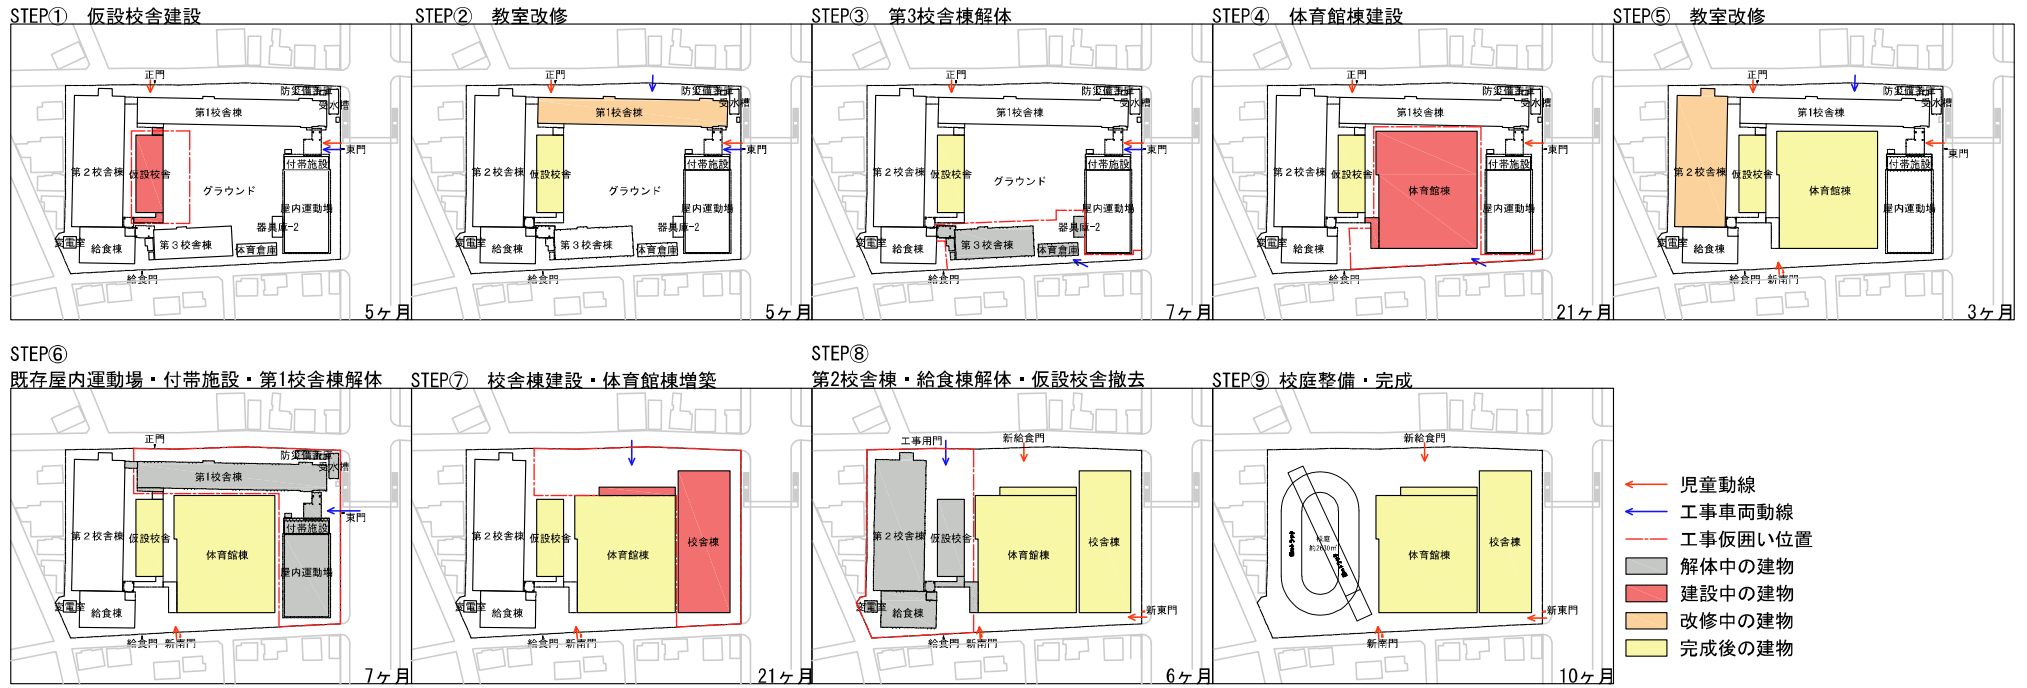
STEP① 仮設校舎建設

正門
防災備蓄庫
受水槽
第1校舎棟
東門
付帯施設
第2校舎棟
仮設校舎
グラウンド
屋内運動場
器具庫-2
変電室
給食棟
第3校舎棟
体育倉庫
給食門
5ヶ月

STEP② 教室改修

正門
防災備蓄庫
受水槽
第1校舎棟
東門
付帯施設
第2校舎棟
仮設校舎
グラウンド
屋内運動場
器具庫-2
変電室
給食棟
第3校舎棟
体育倉庫
給食門
5ヶ月

STEP③ 第3校舎棟解体

正門
防災備蓄庫
受水槽
第1校舎棟
東門
付帯施設
第2校舎棟
仮設校舎
グラウンド
屋内運動場
器具庫-2
変電室
給食棟
第3校舎棟
体育倉庫
給食門
7ヶ月

STEP④ 体育館棟建設

正門
防災備蓄庫
受水槽
第1校舎棟
東門
付帯施設
第2校舎棟
仮設校舎
体育館棟
屋内運動場
変電室
給食棟
給食門
21ヶ月

STEP⑤ 教室改修

正門
防災備蓄庫
受水槽
第1校舎棟
東門
付帯施設
第2校舎棟
仮設校舎
体育館棟
屋内運動場
変電室
給食棟
給食門 新南門
3ヶ月

STEP⑥
既存屋内運動場・付帯施設・第1校舎棟解体

正門
防災備蓄庫
受水槽
第1校舎棟
東門
付帯施設
第2校舎棟
仮設校舎
体育館棟
屋内運動場
変電室
給食棟
給食門 新南門
7ヶ月

STEP⑦ 校舎棟建設・体育館棟増築

第2校舎棟
仮設校舎
体育館棟
校舎棟
変電室
給食棟
給食門 新南門
21ヶ月

STEP⑧
第2校舎棟・給食棟解体・仮設校舎撤去

工事用門
新給食門
第2校舎棟
仮設校舎
体育館棟
校舎棟
新東門
変電室
給食棟
給食門 新南門
6ヶ月

STEP⑨ 校庭整備・完成

新給食門
体育館棟
校舎棟
新東門
新南門
10ヶ月

児童動線
工事車両動線
工事仮囲い位置
解体中の建物
建設中の建物
改修中の建物
完成後の建物